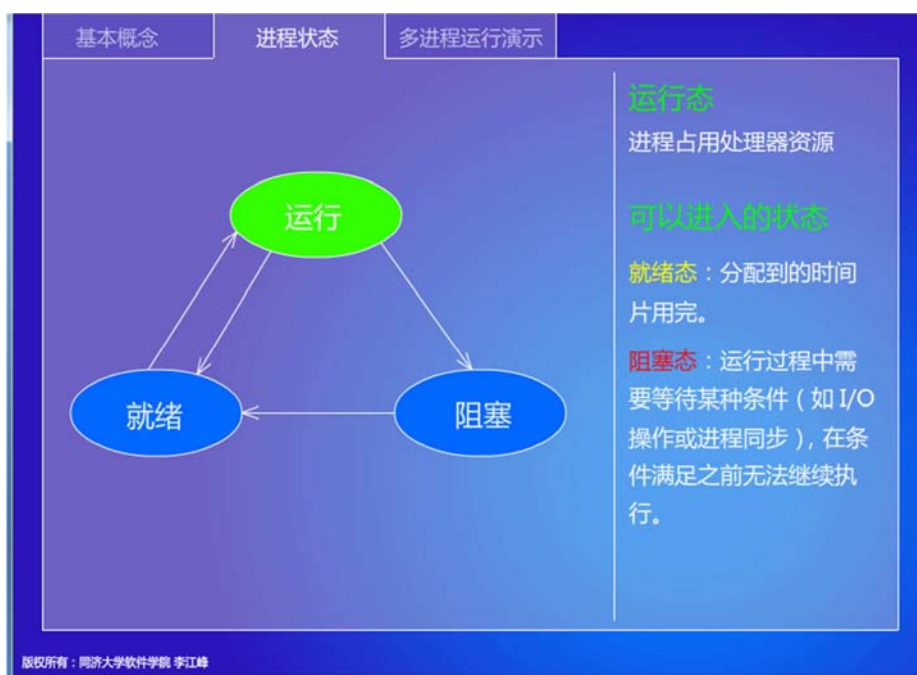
基本概念 进程状态 多进程运行演示

运行

就绪

阻塞

运行态

进程占用处理器资源

可以进入的状态

就绪态：分配到的时间片用完。

阻塞态：运行过程中需要等待某种条件（如 I/O 操作或进程同步），在条件满足之前无法继续执行。

版权所有：同济大学软件学院 李江峰